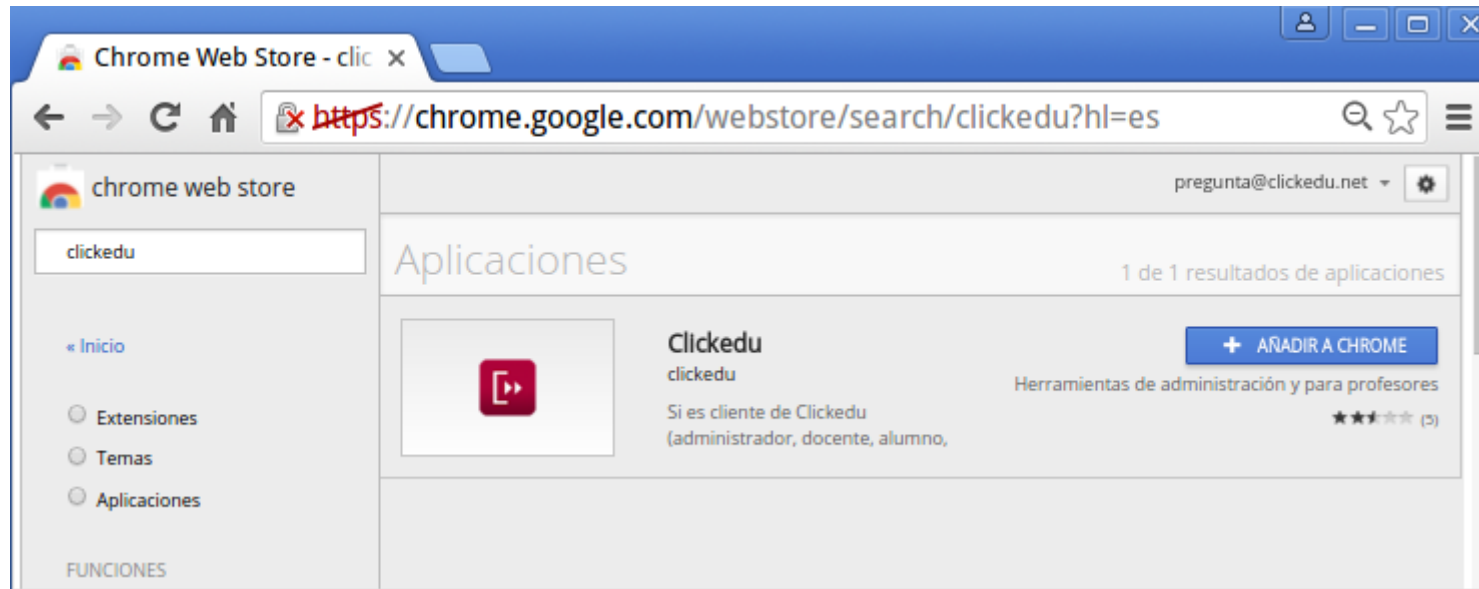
Chrome Web Store - clic ×

https://chrome.google.com/webstore/search/clickedu?hl=es

chrome web store

pregunta@clickedu.net

clickedu

Aplicaciones

1 de 1 resultados de aplicaciones

« Inicio

Clickedu

clickedu

Si es cliente de Clickedu (administrador, docente, alumno,

+ AÑADIR A CHROME

Herramientas de administración y para profesores

(5)

Extensiones

Temas

Aplicaciones

FUNCIONES